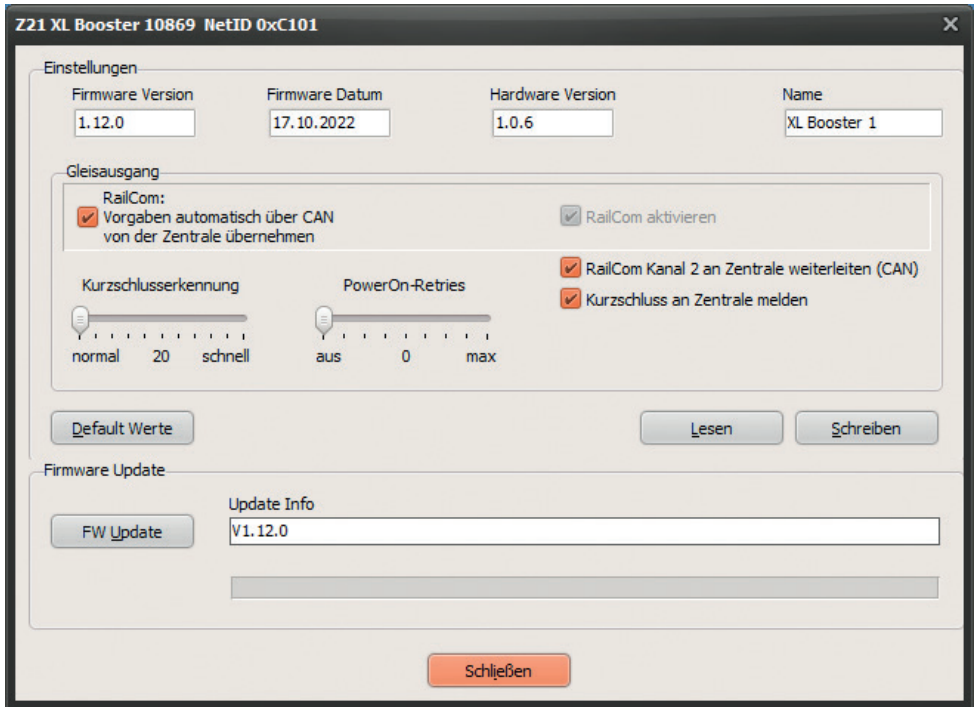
Z21 XL Booster 10869 NetID 0xC101

Einstellungen

Firmware Version
1.12.0

Firmware Datum
17.10.2022

Hardware Version
1.0.6

Name
XL Booster 1

Gleisausgang

RailCom:
Vorgaben automatisch über CAN von der Zentrale übernehmen

RailCom aktivieren

Kurzschlusserkennung
normal 20 schnell

PowerOn-Retries
aus 0 max

RailCom Kanal 2 an Zentrale weiterleiten (CAN)

Kurzschluss an Zentrale melden

Default Werte

Lesen

Schreiben

Firmware Update

Update Info

FW Update

V1.12.0

Schließen